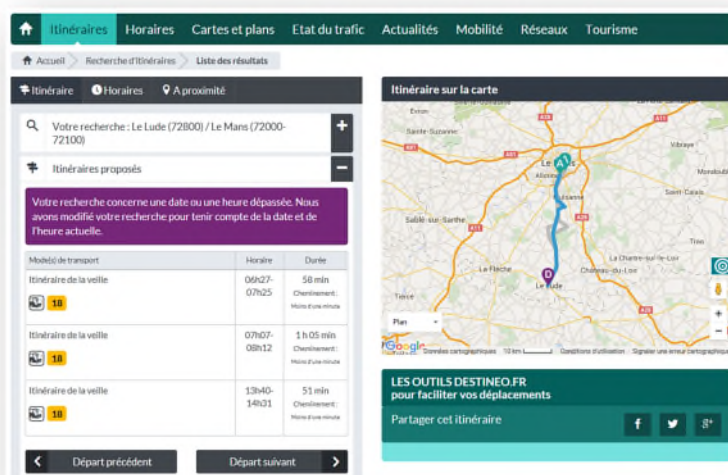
Itinéraires Horaires Cartes et plans Etat du trafic Actualités Mobilité Réseaux Tourisme

Accueil Recherche d'itinéraires Liste des résultats

Itinéraire Horaires A proximité

Votre recherche : Le Lude (72800) / Le Mans (72000-72100)

Itinéraires proposés

Votre recherche concerne une date ou une heure dépassée. Nous avons modifié votre recherche pour tenir compte de la date et de l'heure actuelle.

| Mode(s) de transport | Horaire | Durée |
|---|---|---|
| Itinéraire de la veille 18 | 06h27-07h25 | 58 min Cheminement : Moins d'une minute |
| Itinéraire de la veille 18 | 07h07-08h12 | 1 h 05 min Cheminement : Moins d'une minute |
| Itinéraire de la veille 18 | 13h40-14h31 | 51 min Cheminement : Moins d'une minute |

Départ précédent Départ suivant

Itinéraire sur la carte

Evron Sainte-Suzanne Le Mans Allonnes Vibraye Saint-Calais Loué Sablé-sur-Sarthe La Flèche Château-du-Loir La Chartre-sur-le-Loir Le Lude Tiercé Plan Google Données cartographiques 10 km Conditions d'utilisation Signaler une erreur cartographique

LES OUTILS DESTINEO.FR pour faciliter vos déplacements

Partager cet itinéraire